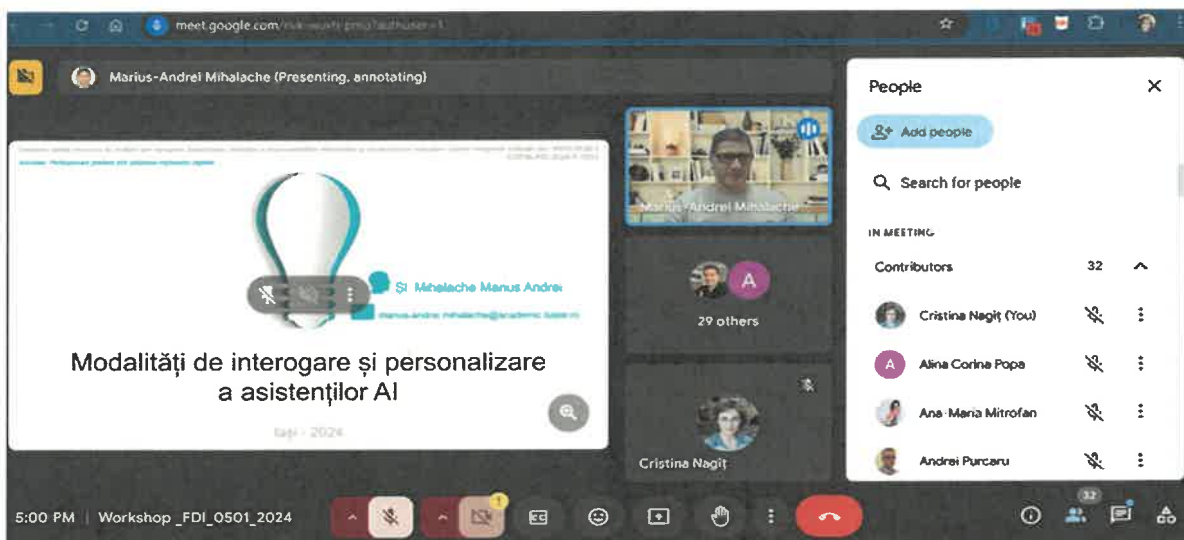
meet.google.com/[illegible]

Marius-Andrei Mihalache (Presenting, annotating)

Și Mihalache Marius Andrei
marius-andrei.mihalache@academic.tuiasi.ro

Modalități de interogare și personalizare a asistenților AI

Iași - 2024

Marius-Andrei Mihalache

A
29 others

Cristina Nagîț

People

Add people

Search for people

IN MEETING

Contributors 32

Cristina Nagîț (You)

A Alina Corina Popa

Ana-Maria Mitrofan

Andrei Purcaru

5:00 PM | Workshop _FDI_0501_2024

32